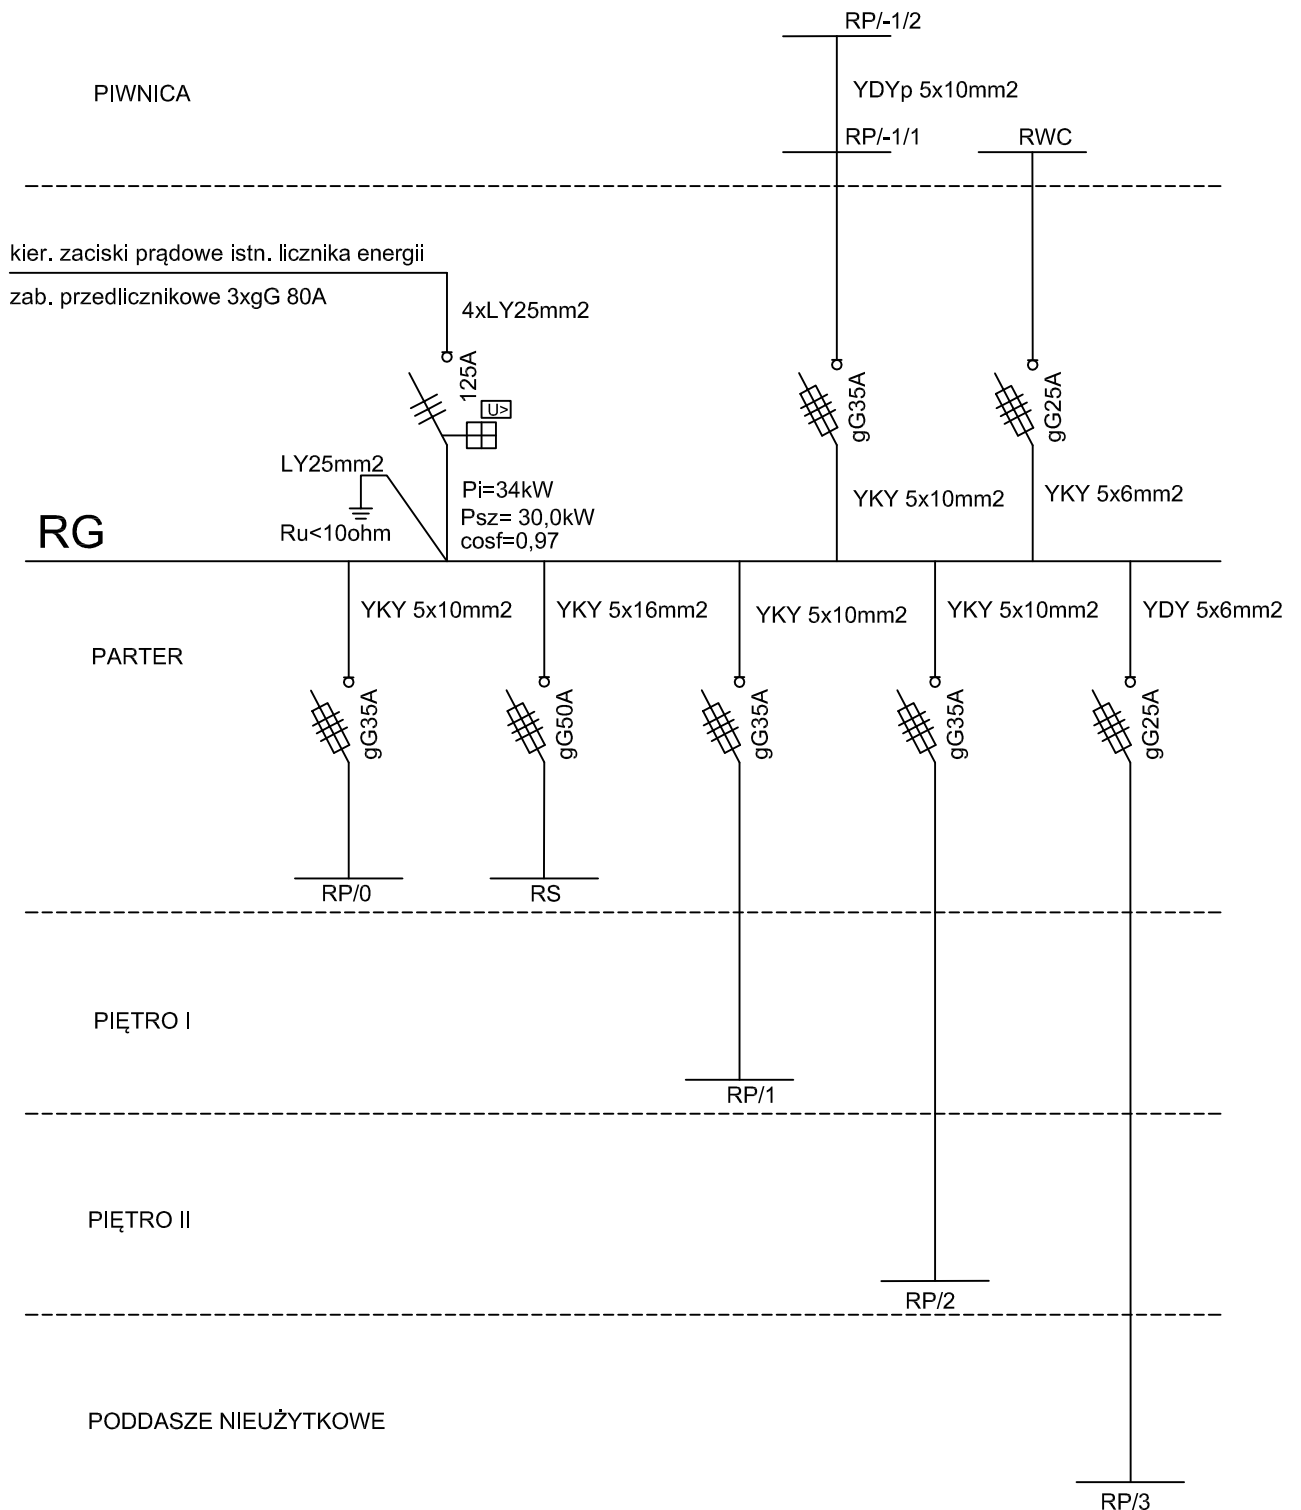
RP/-1/2

YDYp 5x10mm2

RP/-1/1

RWC

PIWNICA

kier. zaciski prądowe istn. licznika energii

zab. przedlicznikowe 3xgG 80A

4xLY25mm2

125A

U>

gG35A

gG25A

LY25mm2

Ru<10ohm

Pi=34kW
Psz= 30,0kW
cosf=0,97

YKY 5x10mm2

YKY 5x6mm2

RG

YKY 5x10mm2

YKY 5x16mm2

YKY 5x10mm2

YKY 5x10mm2

YDY 5x6mm2

PARTER

gG35A

gG50A

gG35A

gG35A

gG25A

RP/0

RS

PIĘTRO I

RP/1

PIĘTRO II

RP/2

PODDASZE NIEUŻYTKOWE

RP/3